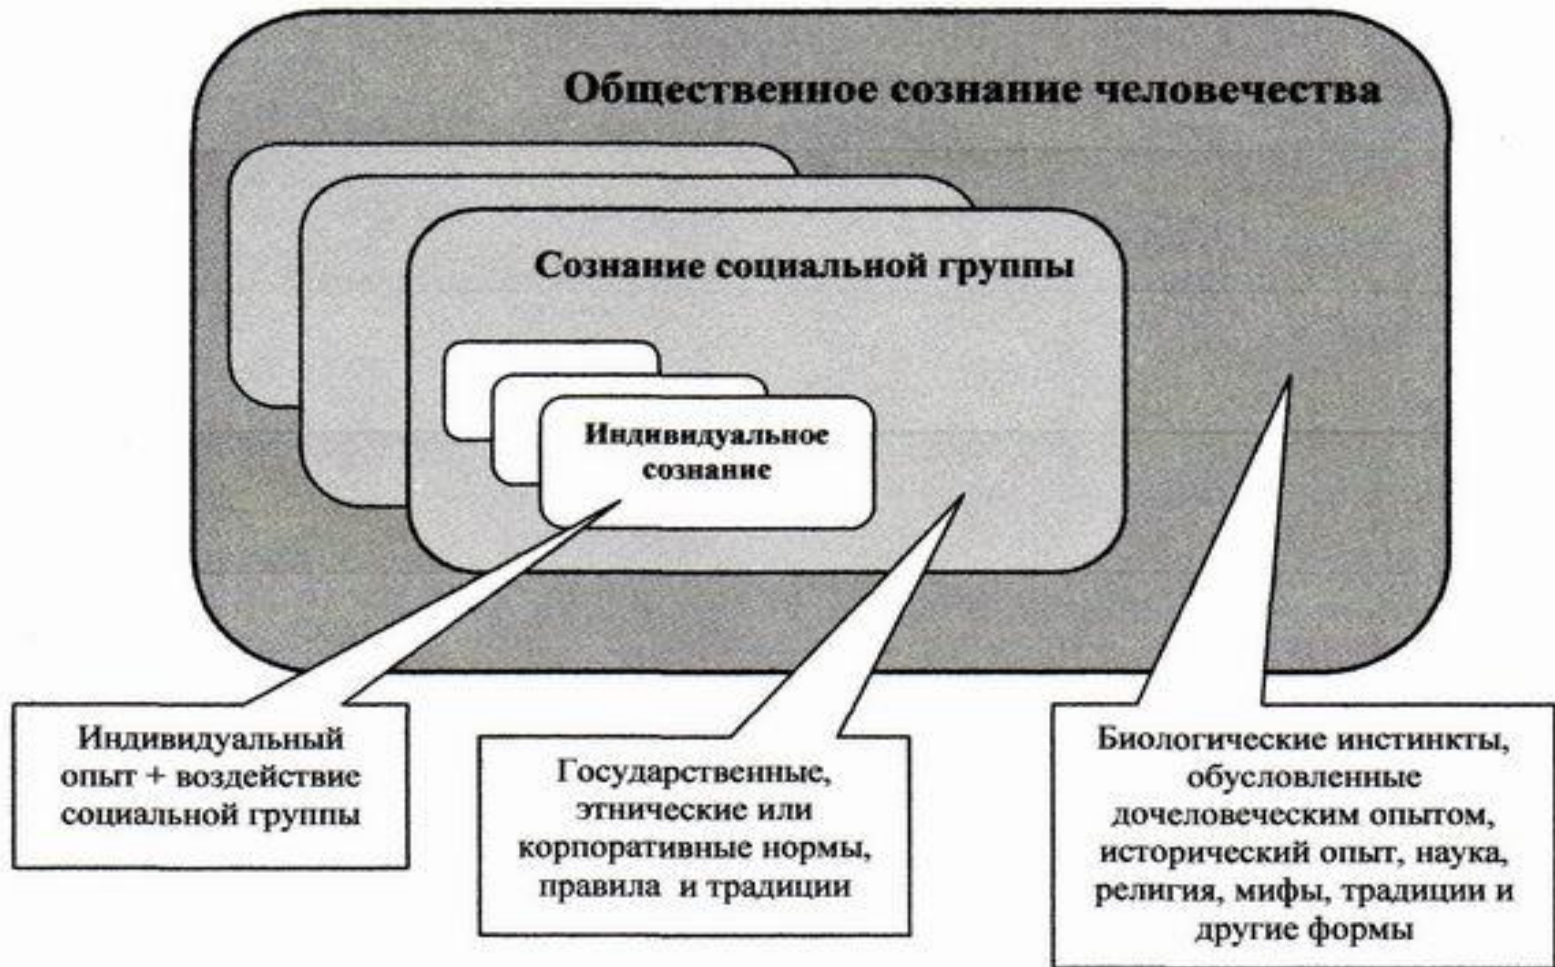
Общественное сознание человечества

Сознание социальной группы

Индивидуальное сознание

Индивидуальный опыт + воздействие социальной группы

Государственные, этнические или корпоративные нормы, правила и традиции

Биологические инстинкты, обусловленные дочеловеческим опытом, исторический опыт, наука, религия, мифы, традиции и другие формы